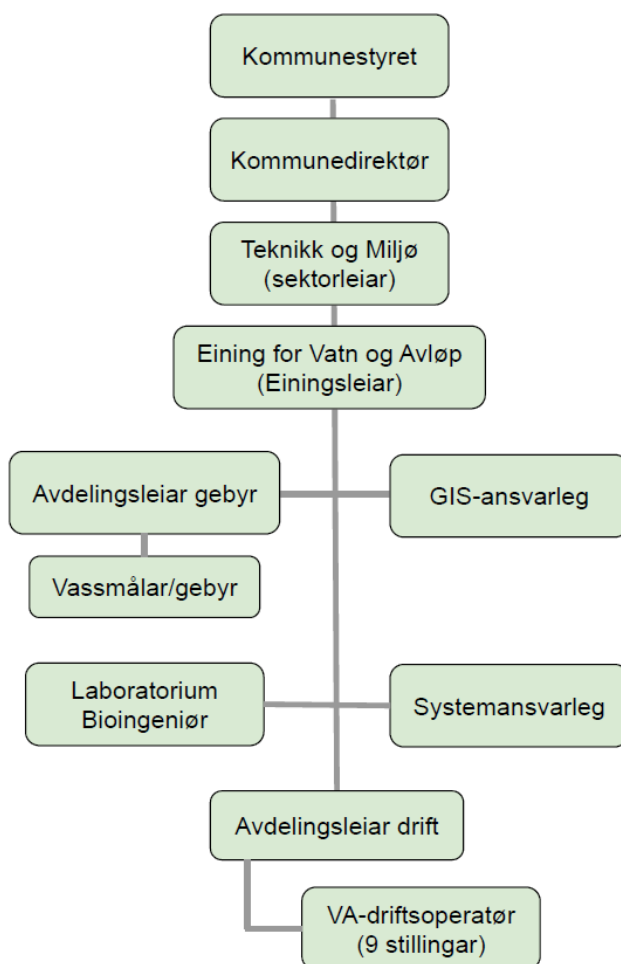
Kommunestyret

Kommunedirektør

Teknikk og Miljø
(sektorleiar)

Eining for Vatn og Avløp
(Einingsleiar)

Avdelingsleiar gebyr

GIS-ansvarleg

Vassmålar/gebyr

Laboratorium
Bioingeniør

Systemansvarleg

Avdelingsleiar drift

VA-driftsoperatør
(9 stillingar)